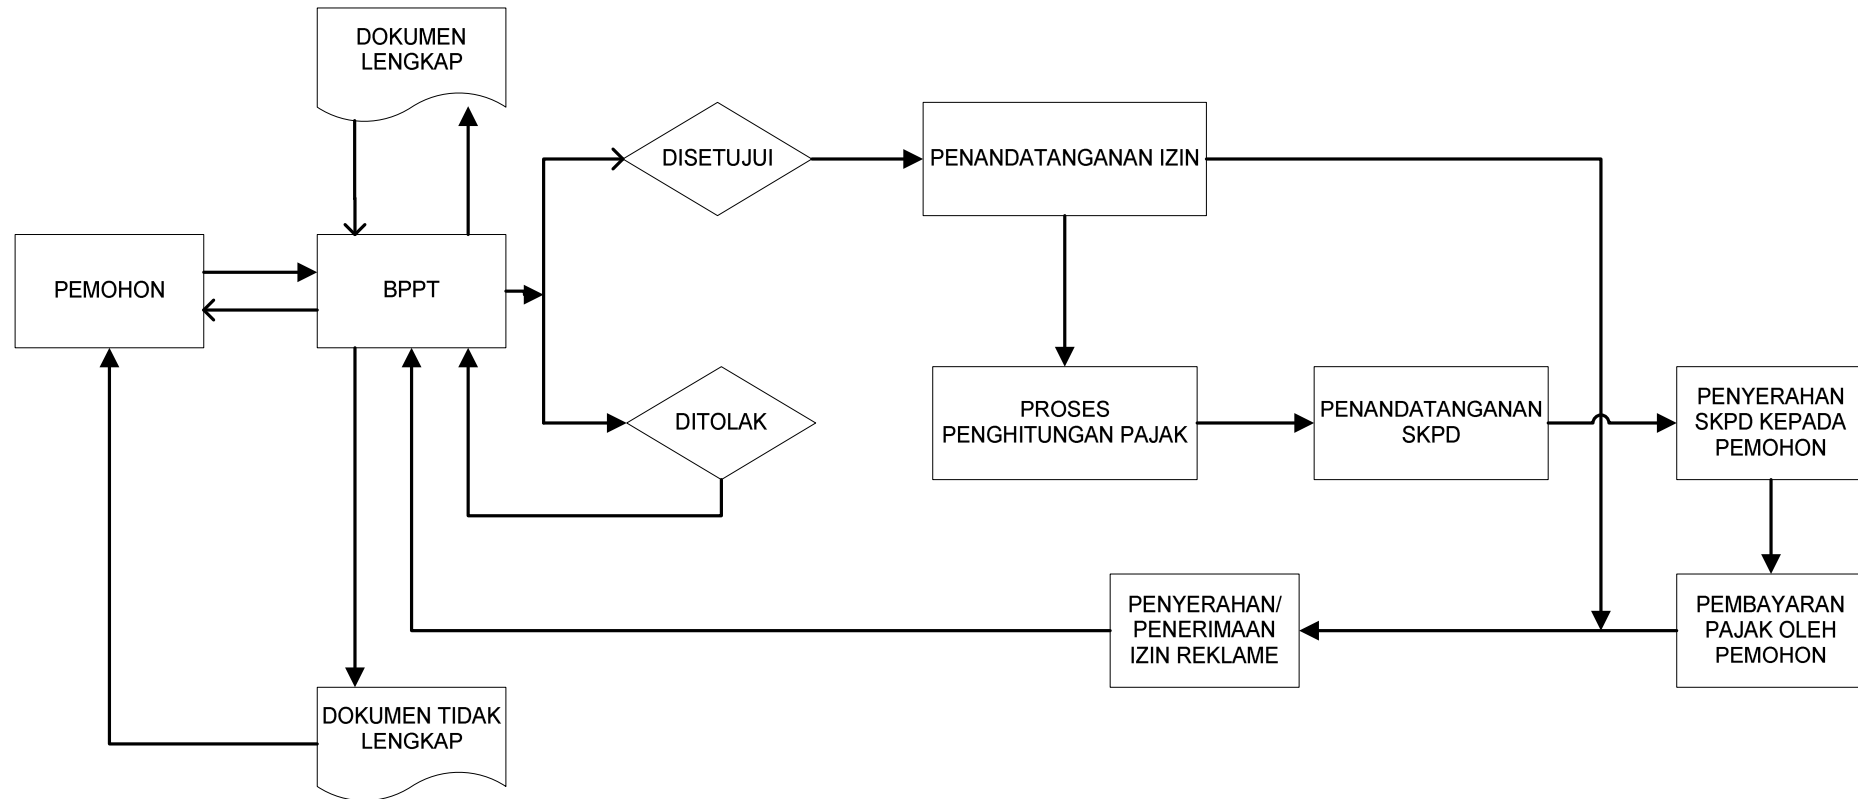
DOKUMEN LENGKAP

PEMOHON

BPPT

DISETUJUI

PENANDATANGANAN IZIN

DITOLAK

PROSES PENGHITUNGAN PAJAK

PENANDATANGANAN SKPD

PENYERAHAN SKPD KEPADA PEMOHON

PEMBAYARAN PAJAK OLEH PEMOHON

PENYERAHAN/ PENERIMAAN IZIN REKLAME

DOKUMEN TIDAK LENGKAP